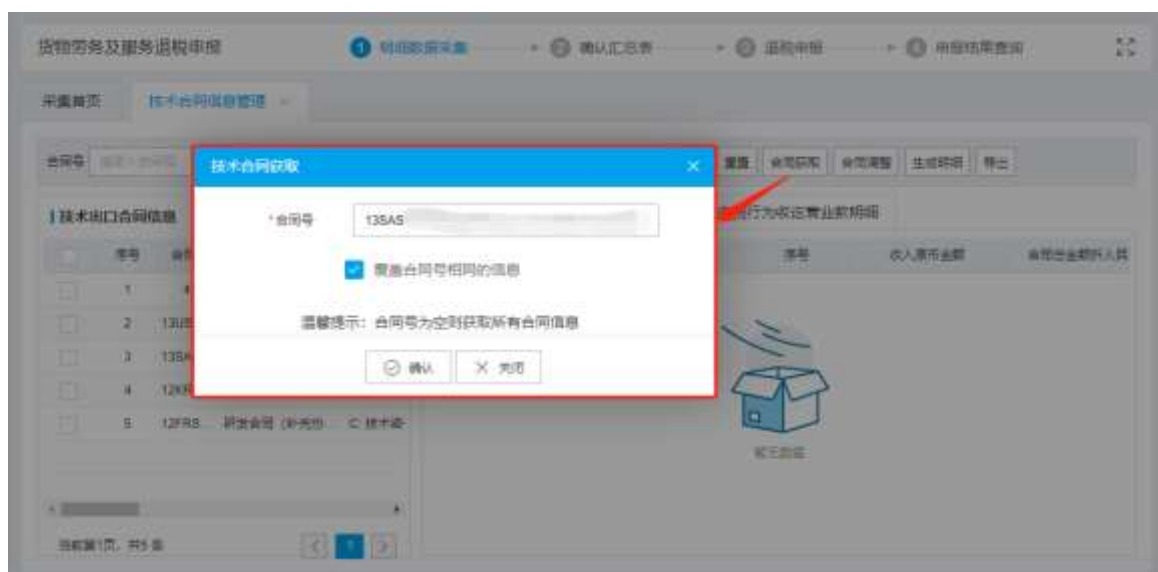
货物劳务及服务退税申报 1 明细数据采集 2 确认汇总表 3 退税申报 4 申报结果查询

采集首页 技术合同信息管理

合同号 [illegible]

技术合同获取 ×

*合同号 13SAS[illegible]

覆盖合同号相同的信息

温馨提示：合同号为空则获取所有合同信息

确认 × 关闭

重置 合同获取 合同调整 生成明细 导出

技术出口合同信息

行为收still营业款明细

| | 序号 | 合 |
|---|---|---|
| | 1 | 4 |
| | 2 | 13US |
| | 3 | 13SA |
| | 4 | 12KR |
| | 5 | 12FRS... 研发合同（补充协... C 技术咨 |

序号 收入原币金额 合同总金额折人民

暂无数据

当前第1页，共5条 1